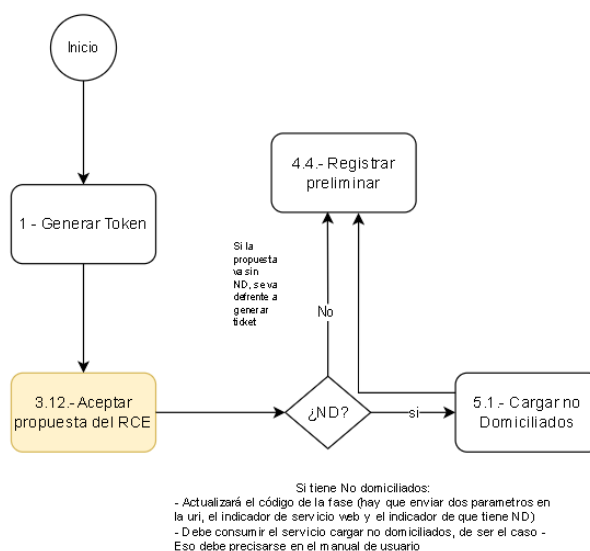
Inicio

1 - Generar Token

3.12.- Aceptar propuesta del RCE

¿ND?

4.4.- Registrar preliminar

Si la propuesta va sin ND, se va defrente a generar ticket

No

si

5.1.- Cargar no Domiciliados

Si tiene No domiciliados:
- Actualizará el código de la fase (hay que enviar dos parametros en la uri, el indicador de servicio web y el indicador de que tiene ND)
- Debe consumir el servicio cargar no domiciliados, de ser el caso - Eso debe precisarse en el manual de usuario